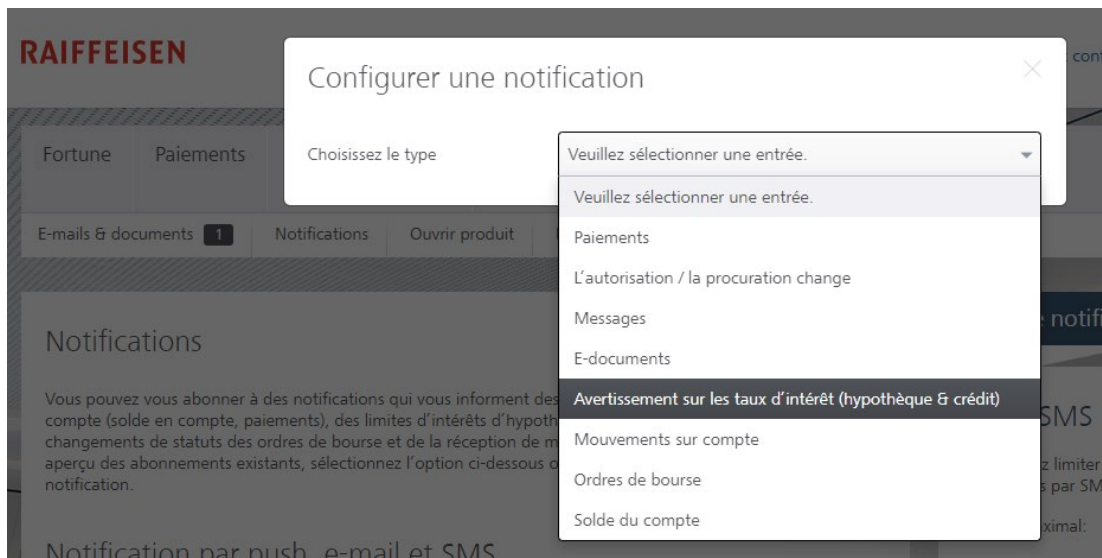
RAIFFEISEN

Fortune Paiements

E-mails & documents 1 Notifications Ouvrir produit

Notifications

Vous pouvez vous abonner à des notifications qui vous informent des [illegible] compte (solde en compte, paiements), des limites d'intérêts d'hypoth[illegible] changements de statuts des ordres de bourse et de la réception de m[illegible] aperçu des abonnements existants, sélectionnez l'option ci-dessous o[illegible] notification.

Notification par push, e-mail et SMS

Configurer une notification

×

Choisissez le type

Veuillez sélectionner une entrée.

Veuillez sélectionner une entrée.
Paiements
L'autorisation / la procuration change
Messages
E-documents
Avertissement sur les taux d'intérêt (hypothèque & crédit)
Mouvements sur compte
Ordres de bourse
Solde du compte

con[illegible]

notifi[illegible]

SMS

z limiter
s par SM

ximal: